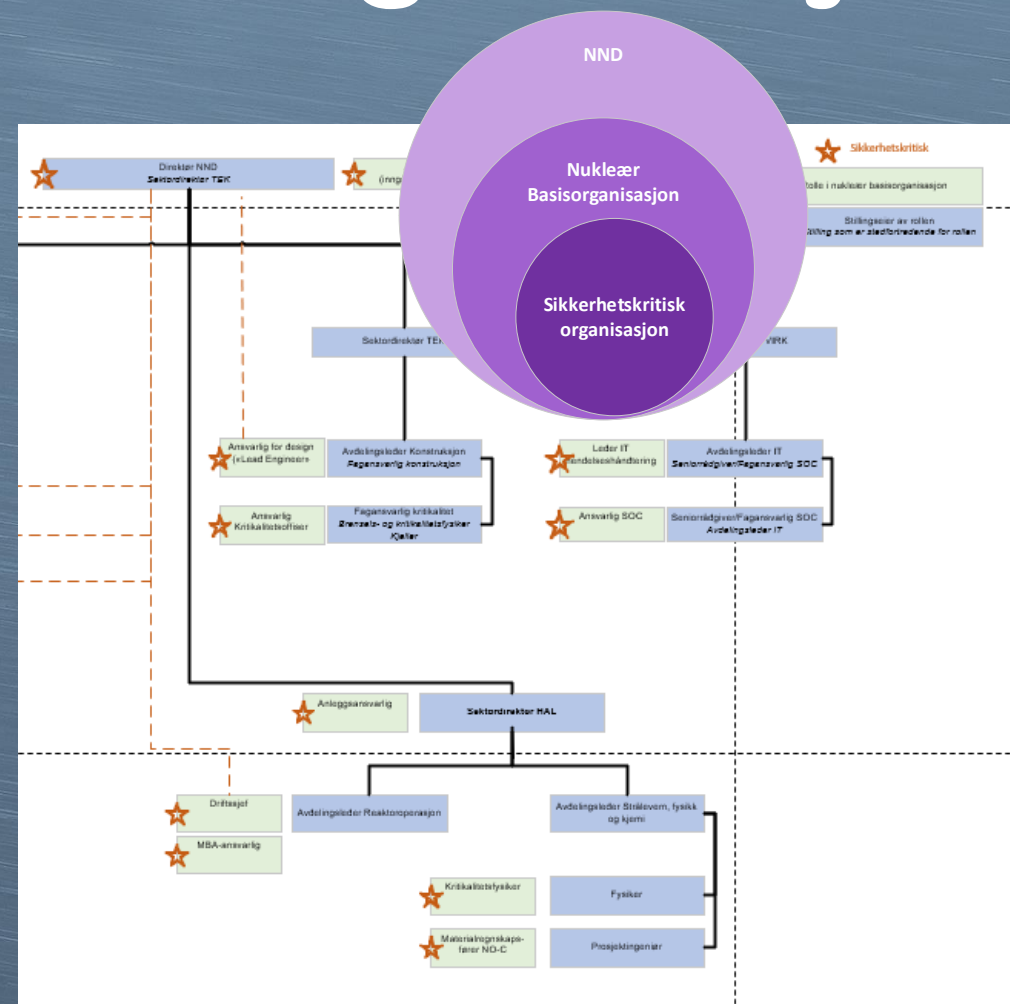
NND

Nukleær Basisorganisasjon

Sikkerhetskritisk organisasjon

Sikkerhetskritisk

Direktør NND
Sektordirektør TEK

(inng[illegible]

Rolle i nukleær basisorganisasjon

Stillingseier av rollen
Stilling som er stedfortredende for rollen

Sektordirektør TEK

VIRK

Ansvarlig for design («Lead Engineer»)

Avdelingsleder Konstruksjon
Fagansvarlig konstruksjon

Leder IT hendelseshåndtering

Avdelingsleder IT
Seniorrådgiver/Fagansvarlig SOC

Ansvarlig Kritikalitetsoffiser

Fagansvarlig kritikalitet
Brensels- og kritikalitetsfysiker Kjeller

Ansvarlig SOC

Seniorrådgiver/Fagansvarlig SOC
Avdelingsleder IT

Anleggsansvarlig

Sektordirektør HAL

Driftssjef

Avdelingsleder Reaktoroperasjon

Avdelingsleder Strålevern, fysikk og kjemi

MBA-ansvarlig

Kritikalitetsfysiker

Fysiker

Materialregnskapsfører NO-C

Prosjektingeniør